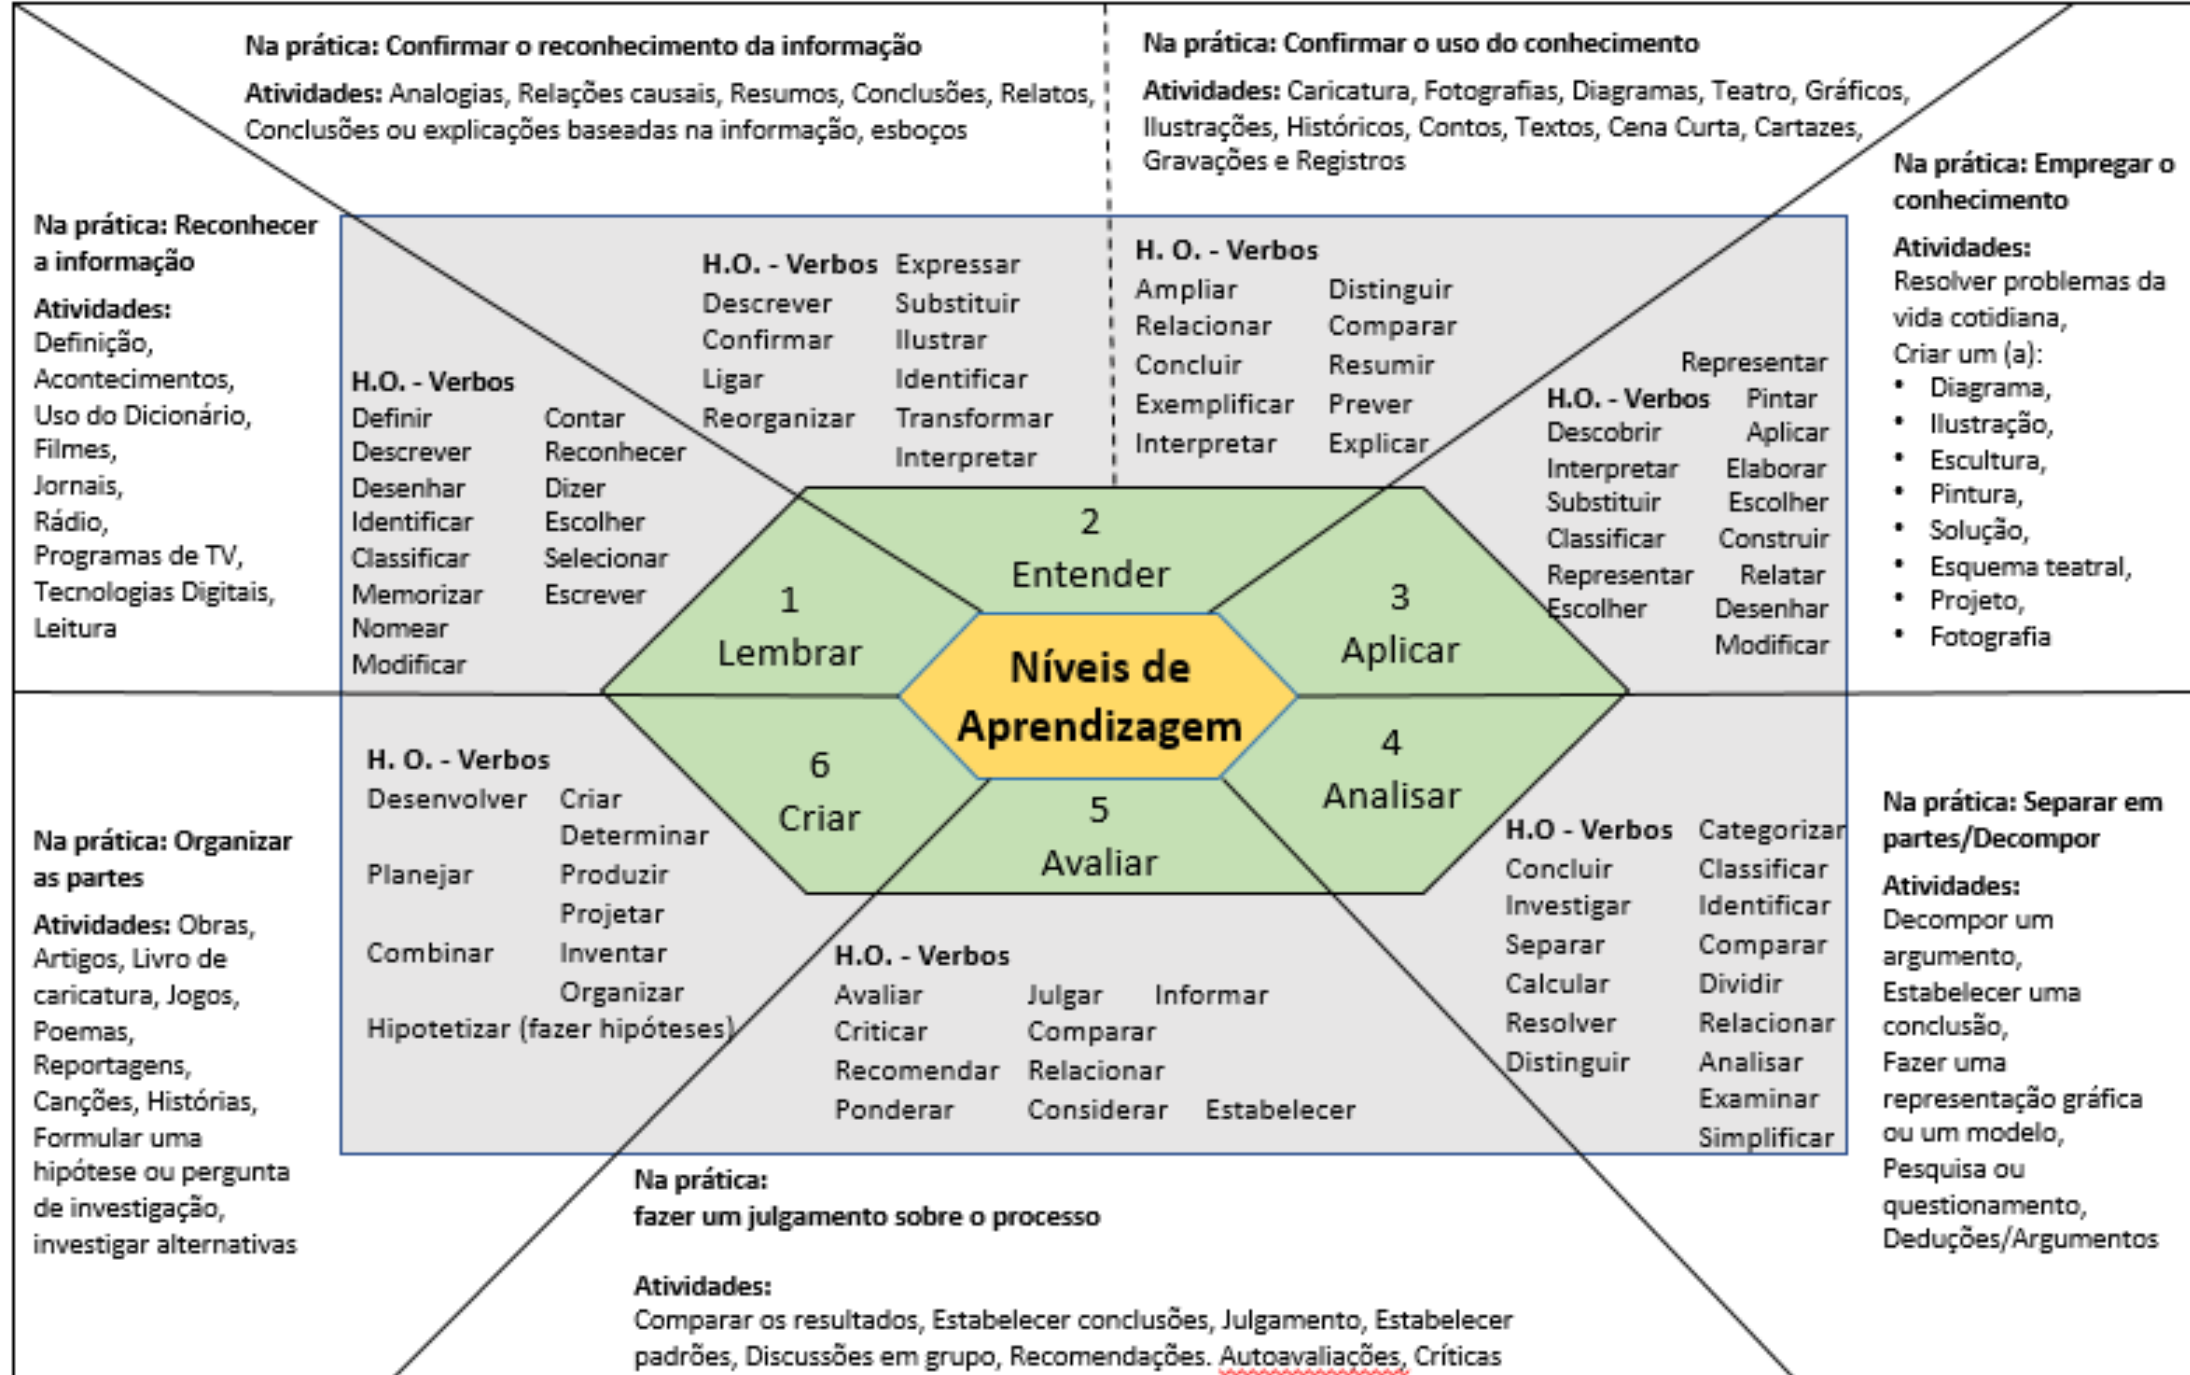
Na prática: Confirmar o reconhecimento da informação

Atividades: Analogias, Relações causais, Resumos, Conclusões, Relatos, Conclusões ou explicações baseadas na informação, esboços

Na prática: Confirmar o uso do conhecimento

Atividades: Caricatura, Fotografias, Diagramas, Teatro, Gráficos, Ilustrações, Históricos, Contos, Textos, Cena Curta, Cartazes, Gravações e Registros

Na prática: Empregar o conhecimento

Atividades:
Resolver problemas da vida cotidiana,
Criar um (a):
• Diagrama,
• Ilustração,
• Escultura,
• Pintura,
• Solução,
• Esquema teatral,
• Projeto,
• Fotografia

Na prática: Reconhecer a informação

Atividades:
Definição,
Acontecimentos,
Uso do Dicionário,
Filmes,
Jornais,
Rádio,
Programas de TV,
Tecnologias Digitais,
Leitura

H.O. - Verbos
Definir
Descrever
Desenhar
Identificar
Classificar
Memorizar
Nomear
Modificar
Contar
Reconhecer
Dizer
Escolher
Selecionar
Escrever

H.O. - Verbos
Descrever
Confirmar
Ligar
Reorganizar
Expressar
Substituir
Ilustrar
Identificar
Transformar
Interpretar

H. O. - Verbos
Ampliar
Relacionar
Concluir
Exemplificar
Interpretar
Distinguir
Comparar
Resumir
Prever
Explicar

H.O. - Verbos
Descobrir
Interpretar
Substituir
Classificar
Representar
Escolher
Representar
Pintar
Aplicar
Elaborar
Escolher
Construir
Relatar
Desenhar
Modificar

2
Entender

1
Lembrar

3
Aplicar

Níveis de Aprendizagem

6
Criar

5
Avaliar

4
Analisar

H. O. - Verbos
Desenvolver
Planejar
Combinar
Hipotetizar (fazer hipóteses)
Criar
Determinar
Produzir
Projetar
Inventar
Organizar

H.O. - Verbos
Avaliar
Criticar
Recomendar
Ponderar
Julgar
Comparar
Relacionar
Considerar
Informar
Estabelecer

H.O - Verbos
Concluir
Investigar
Separar
Calcular
Resolver
Distinguir
Categorizar
Classificar
Identificar
Comparar
Dividir
Relacionar
Analisar
Examinar
Simplificar

Na prática: Organizar as partes

Atividades: Obras, Artigos, Livro de caricatura, Jogos, Poemas, Reportagens, Canções, Histórias, Formular uma hipótese ou pergunta de investigação, investigar alternativas

Na prática: Separar em partes/Decompor

Atividades:
Decompor um argumento,
Estabelecer uma conclusão,
Fazer uma representação gráfica ou um modelo,
Pesquisa ou questionamento,
Deduções/Argumentos

Na prática:
fazer um julgamento sobre o processo

Atividades:
Comparar os resultados, Estabelecer conclusões, Julgamento, Estabelecer padrões, Discussões em grupo, Recomendações. Autoavaliações, Críticas